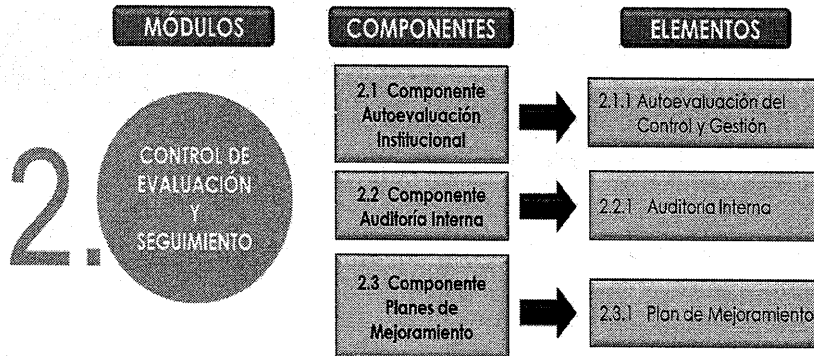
MÓDULOS

COMPONENTES

ELEMENTOS

2.

CONTROL DE EVALUACIÓN Y SEGUIMIENTO

2.1 Componente Autoevaluación Institucional

2.1.1 Autoevaluación del Control y Gestión

2.2 Componente Auditoría Interna

2.2.1 Auditoria Interna

2.3 Componente Planes de Mejoramiento

2.3.1 Plan de Mejoramiento